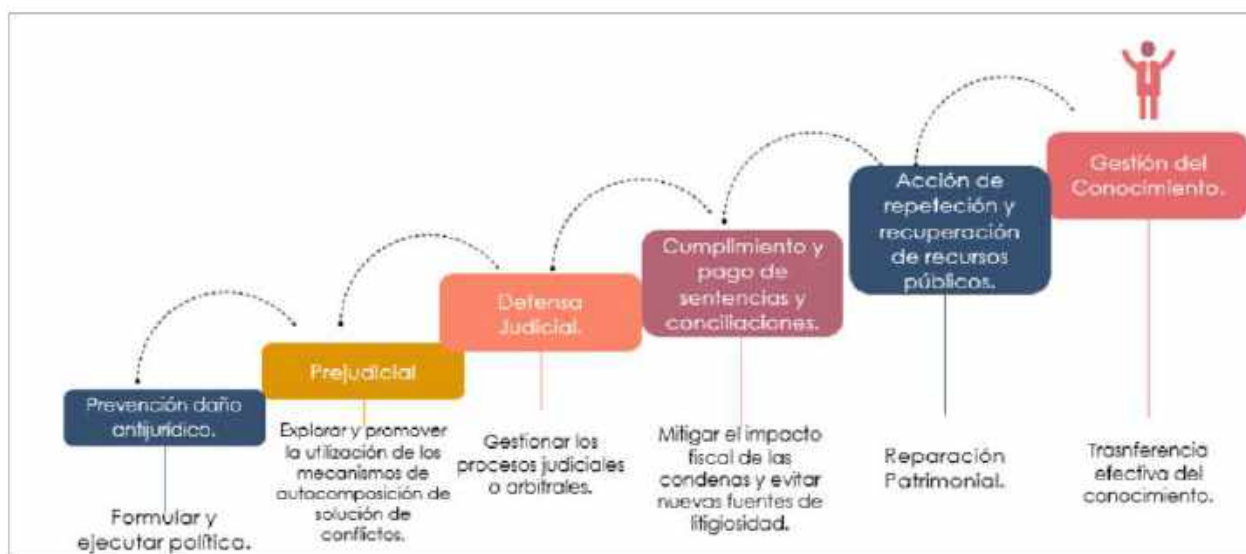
Prevención daño antijurídico.

Formular y ejecutar política.

Prejudicial

Explorar y promover la utilización de los mecanismos de autocomposición de solución de conflictos.

Defensa Judicial.

Gestionar los procesos judiciales o arbitrales.

Cumplimiento y pago de sentencias y conciliaciones.

Mitigar el impacto fiscal de las condenas y evitar nuevas fuentes de litigiosidad.

Acción de repeteción y recuperación de recursos públicos.

Reparación Patrimonial.

Gestión del Conocimiento.

Trasnferencia efectiva del conocimiento.